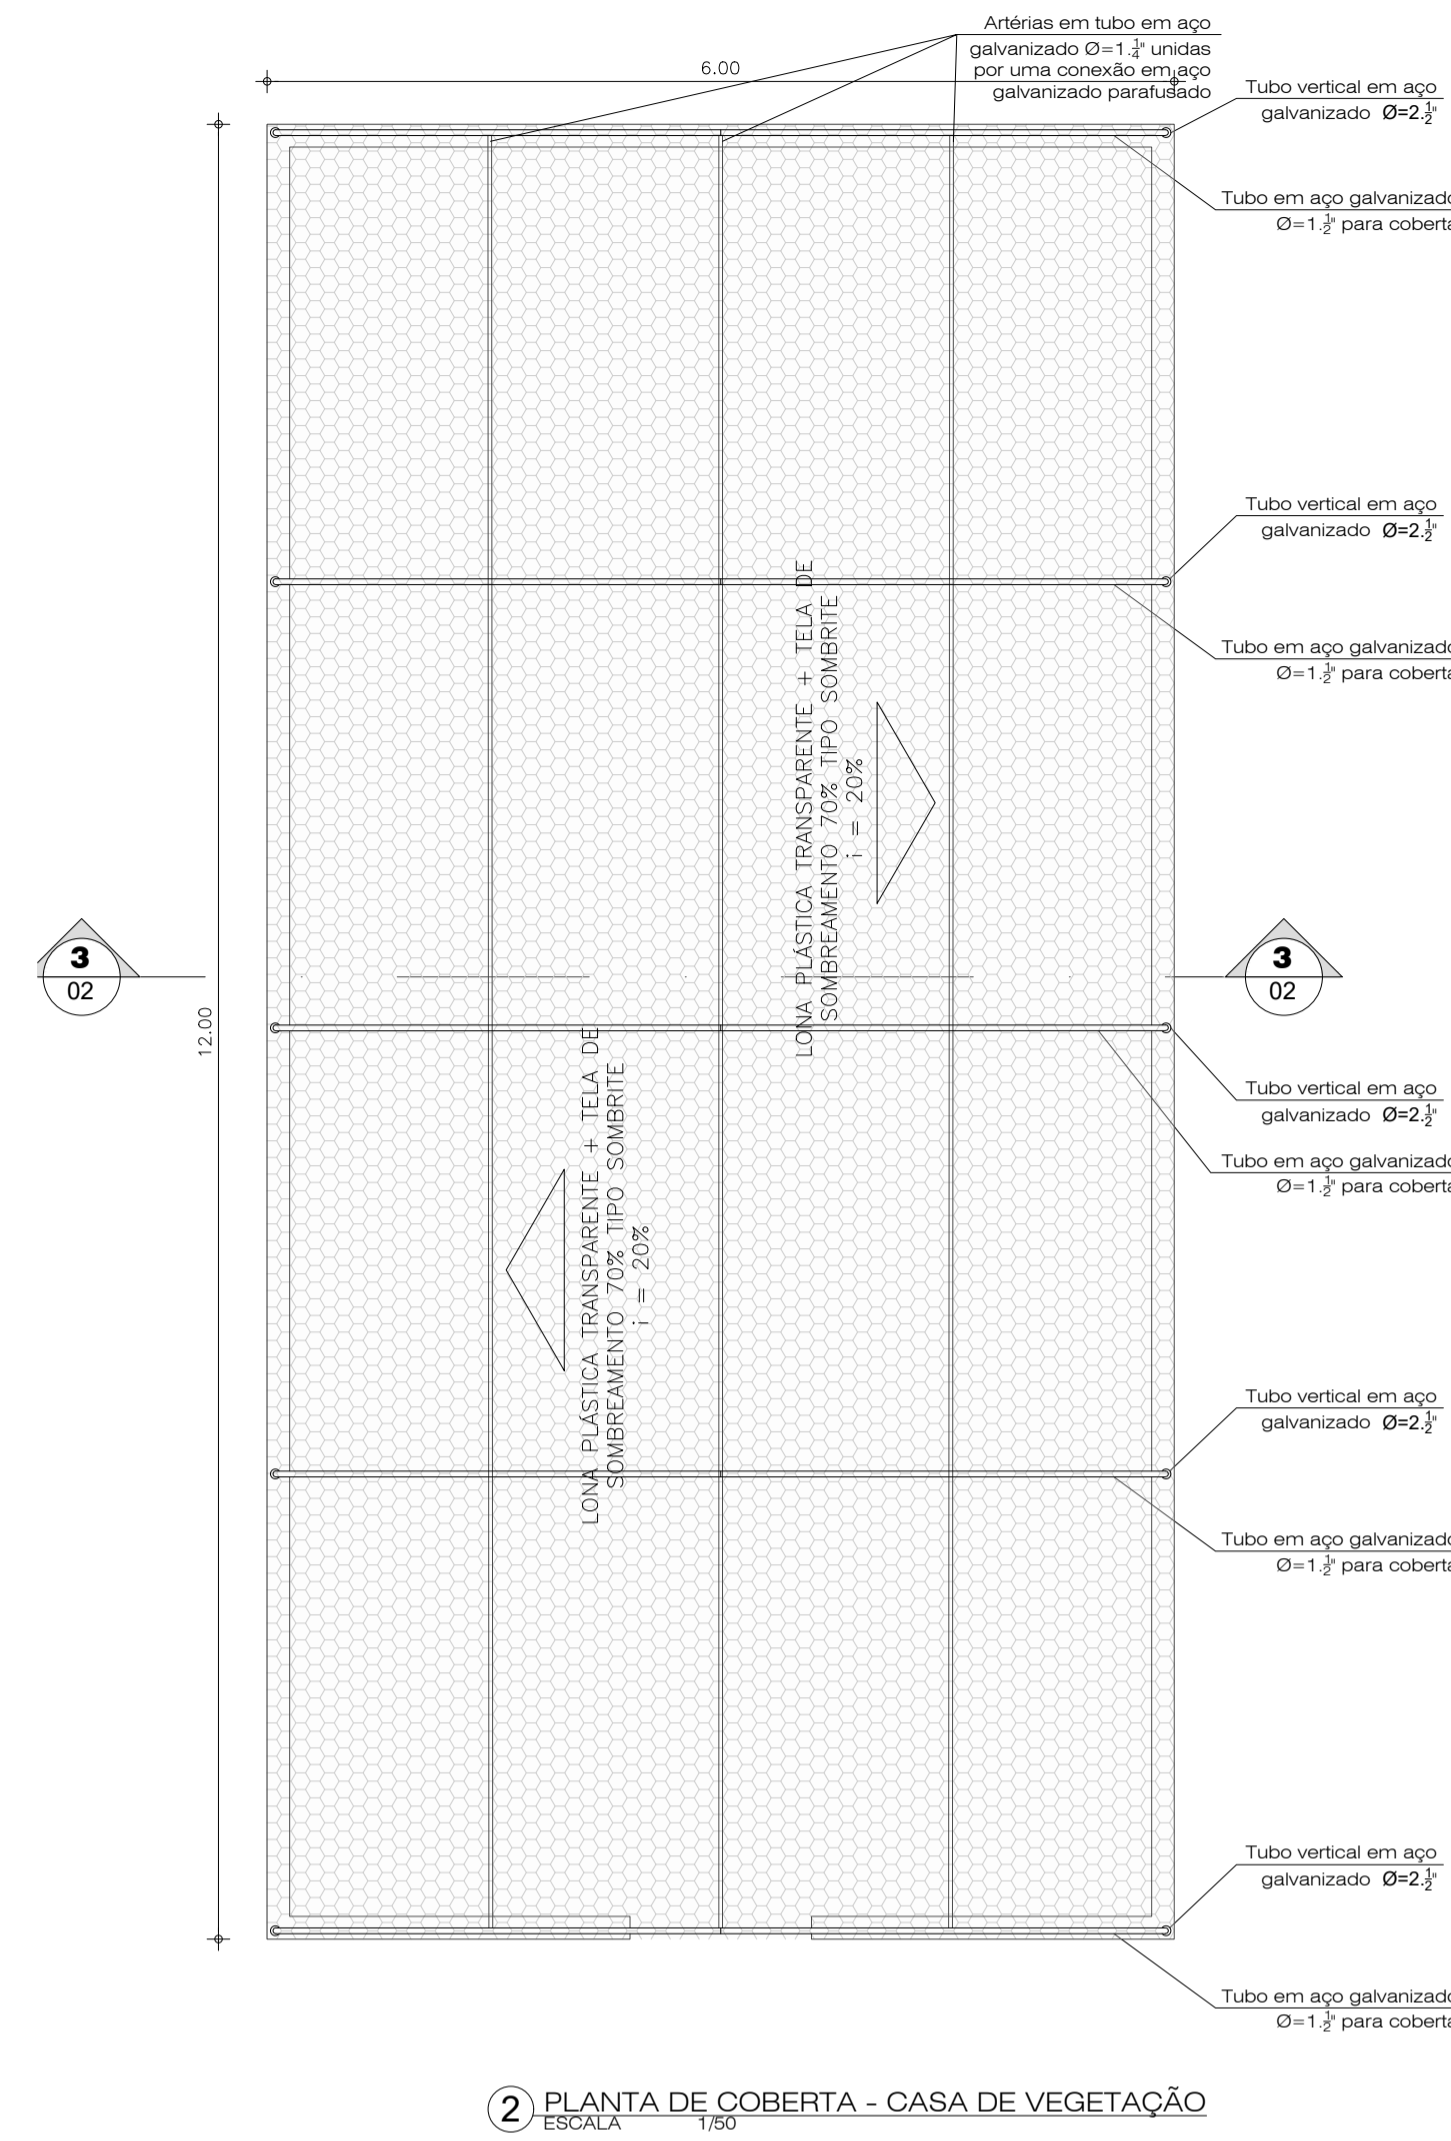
Artérias em tubo em aço galvanizado Ø=1.$\frac{1}{4}$" unidas por uma conexão em aço galvanizado parafusado

6.00

Tubo vertical em aço galvanizado Ø=2.$\frac{1}{2}$"

Tubo em aço galvanizado Ø=1.$\frac{1}{2}$" para coberta

Tubo vertical em aço galvanizado Ø=2.$\frac{1}{2}$"

Tubo em aço galvanizado Ø=1.$\frac{1}{2}$" para coberta

LONA PLÁSTICA TRANSPARENTE + TELA DE SOMBREAMENTO 70% TIPO SOMBRITE
i = 20%

3
02

12.00

3
02

Tubo vertical em aço galvanizado Ø=2.$\frac{1}{2}$"

Tubo em aço galvanizado Ø=1.$\frac{1}{2}$" para coberta

LONA PLÁSTICA TRANSPARENTE + TELA DE SOMBREAMENTO 70% TIPO SOMBRITE
i = 20%

Tubo vertical em aço galvanizado Ø=2.$\frac{1}{2}$"

Tubo em aço galvanizado Ø=1.$\frac{1}{2}$" para coberta

Tubo vertical em aço galvanizado Ø=2.$\frac{1}{2}$"

Tubo em aço galvanizado Ø=1.$\frac{1}{2}$" para coberta

2 PLANTA DE COBERTA - CASA DE VEGETAÇÃO
ESCALA 1/50